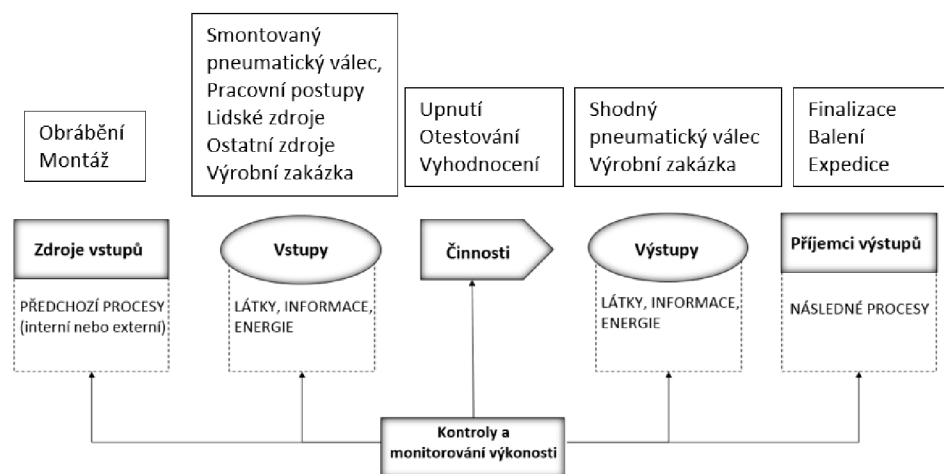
Obrábění
Montáž

Smontovaný pneumatický válec,
Pracovní postupy
Lidské zdroje
Ostatní zdroje
Výrobní zakázka

Upnutí
Otestování
Vyhodnocení

Shodný pneumatický válec
Výrobní zakázka

Finalizace
Balení
Expedice

Zdroje vstupů

PŘEDCHOZÍ PROCESY (interní nebo externí)

Vstupy

LÁTKY, INFORMACE, ENERGIE

Činnosti

Výstupy

LÁTKY, INFORMACE, ENERGIE

Příjemci výstupů

NÁSLEDNÉ PROCESY

Kontroly a monitorování výkonosti